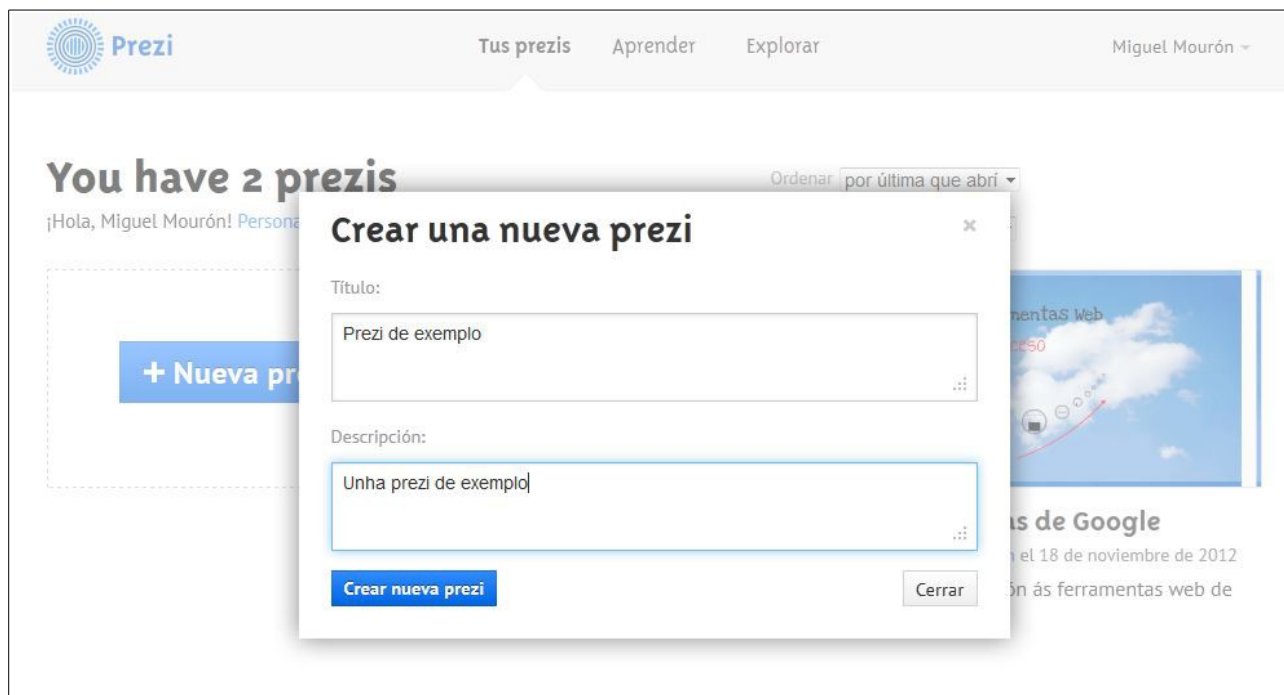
Prezi

Tus prezis Aprender Explorar Miguel Mourón

You have 2 prezis

¡Hola, Miguel Mourón! Persona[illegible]

Ordenar por última que abrí

+ Nueva pr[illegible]

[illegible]mentas Web
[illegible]eso

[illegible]s de Google
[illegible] el 18 de noviembre de 2012
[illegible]ón ás ferramentas web de

Crear una nueva prezi

×

Título:

Prezi de exemplo

Descripción:

Unha prezi de exemplo

Crear nueva prezi

Cerrar